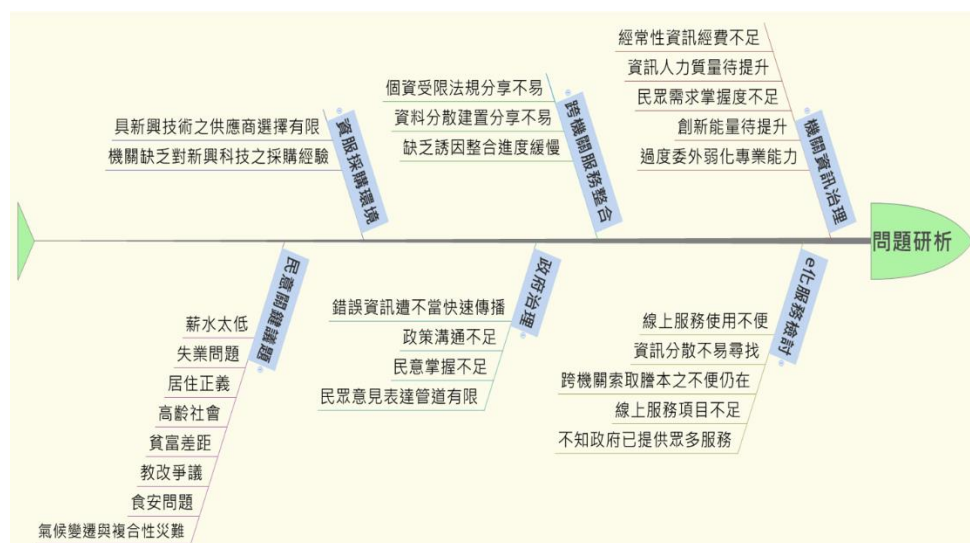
資服採購環境
具新興技術之供應商選擇有限
機關缺乏對新興科技之採購經驗

跨機關服務整合
個資受限法規分享不易
資料分散建置分享不易
缺乏誘因整合進度緩慢

機關資訊治理
經常性資訊經費不足
資訊人力質量待提升
民眾需求掌握度不足
創新能量待提升
過度委外弱化專業能力

問題研析

民意關鍵議題
薪水太低
失業問題
居住正義
高齡社會
貧富差距
教改爭議
食安問題
氣候變遷與複合性災難

政府治理
錯誤資訊遭不當快速傳播
政策溝通不足
民意掌握不足
民眾意見表達管道有限

e化服務檢討
線上服務使用不便
資訊分散不易尋找
跨機關索取謄本之不便仍在
線上服務項目不足
不知政府已提供眾多服務